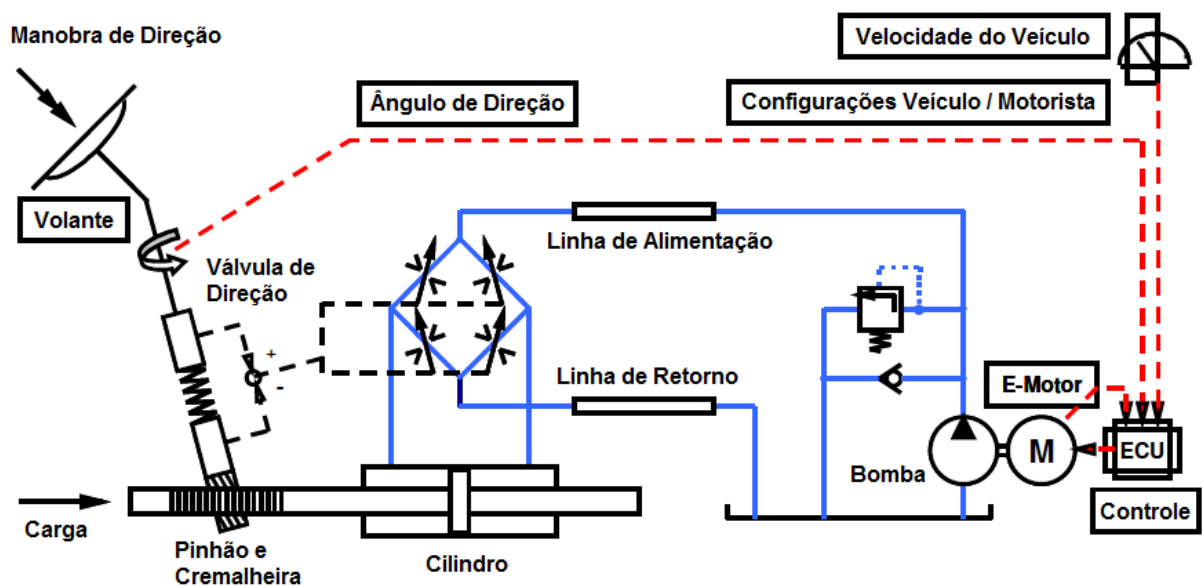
Manobra de Direção

Velocidade do Veículo

Ângulo de Direção

Configurações Veículo / Motorista

Volante

Linha de Alimentação

Válvula de Direção

+

-

Linha de Retorno

E-Motor

M

ECU

Bomba

Controle

Carga

Pinhão e Cremalheira

Cilindro